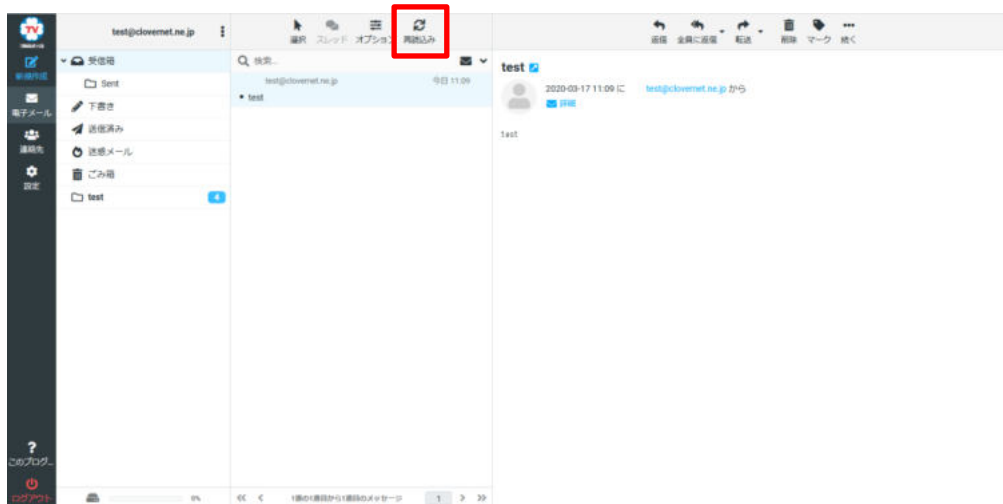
新規作成
電子メール
連絡先
設定
このプログ...
ログアウト

test@clovernet.ne.jp

受信箱
Sent
下書き
送信済み
迷惑メール
ごみ箱
test 4

0%

選択 スレッド オプション 再読込み

検索...

test@clovernet.ne.jp 今日 11:09
test

1通の1通目から1通目のメッセージ 1

返信 全員に返信 転送 削除 マーク 続く

test

2020-03-17 11:09 に test@clovernet.ne.jp から
詳細

test